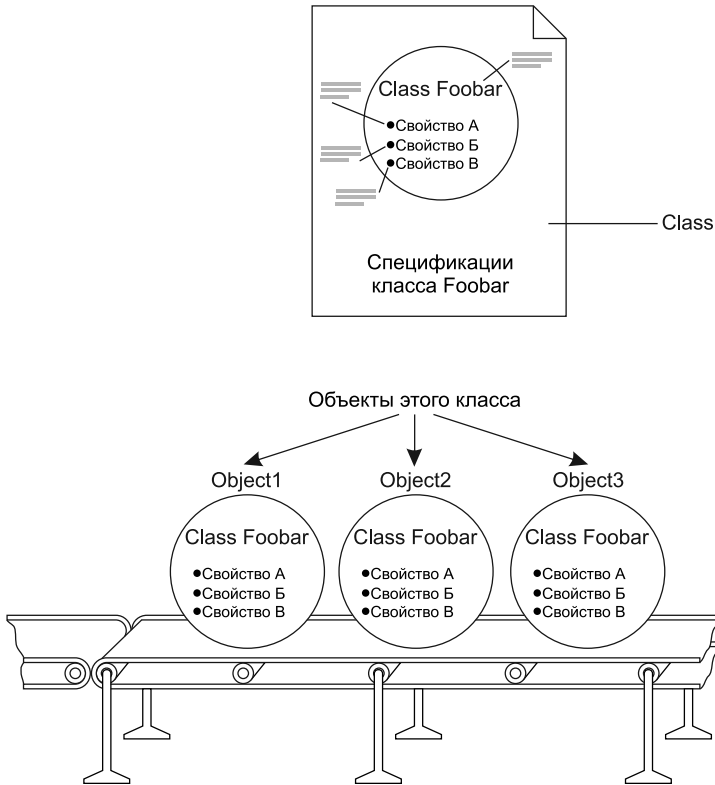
Class Foobar

Свойство А
Свойство Б
Свойство В

Спецификации класса Foobar

Class

Объекты этого класса

Object1

Class Foobar

Свойство А
Свойство Б
Свойство В

Object2

Class Foobar

Свойство А
Свойство Б
Свойство В

Object3

Class Foobar

Свойство А
Свойство Б
Свойство В